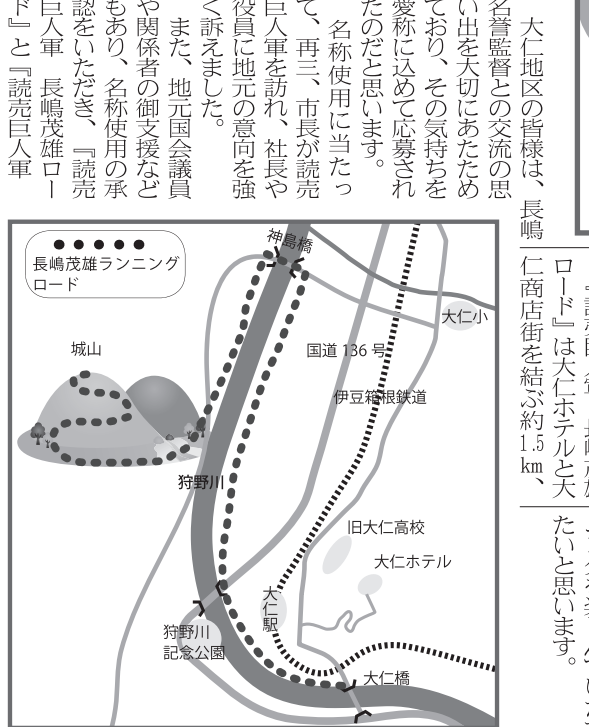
大仁地区の皆様は、長嶋名誉監督との交流の思い出を大切にあたためており、その気持ちを愛称に込めて応募されたのだと思います。

名称使用に当たって、再三、市長が読売巨人軍を訪れ、社長や役員に地元の意向を強く訴えました。

また、地元国会議員や関係者の御支援などもあり、名称使用の承認をいただき、『読売巨人軍　長嶋茂雄ロード』と『読売巨人軍

長嶋茂雄ランニングロード

神島橋

大仁小

城山

国道 136 号

伊豆箱根鉄道

狩野川

旧大仁高校

大仁ホテル

大仁駅

狩野川記念公園

大仁橋

ロード』は大仁ホテルと大仁商店街を結ぶ約1.5km、

たいと思います。